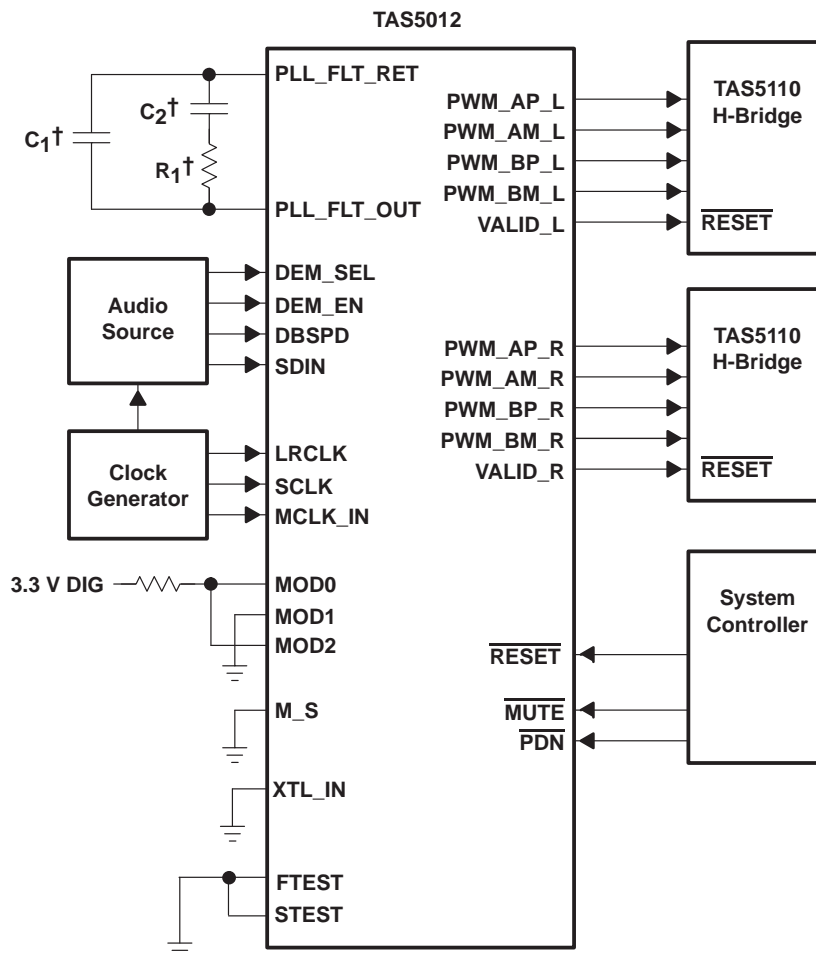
TAS5012

$C_1$†

$C_2$†

$R_1$†

PLL_FLT_RET

PLL_FLT_OUT

PWM_AP_L
PWM_AM_L
PWM_BP_L
PWM_BM_L
VALID_L

TAS5110
H-Bridge

$\overline{\text{RESET}}$

Audio Source

DEM_SEL
DEM_EN
DBSPD
SDIN

PWM_AP_R
PWM_AM_R
PWM_BP_R
PWM_BM_R
VALID_R

TAS5110
H-Bridge

$\overline{\text{RESET}}$

Clock Generator

LRCLK
SCLK
MCLK_IN

3.3 V DIG

MOD0
MOD1
MOD2

System Controller

$\overline{\text{RESET}}$

M_S

$\overline{\text{MUTE}}$
$\overline{\text{PDN}}$

XTL_IN

FTEST
STEST